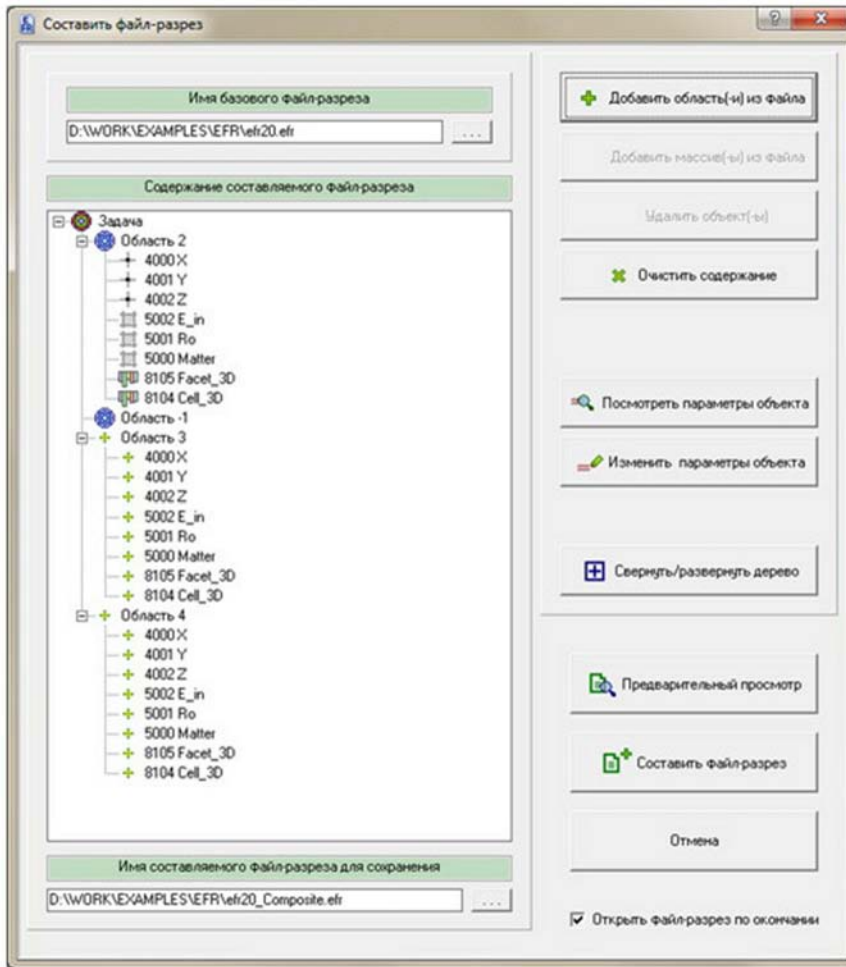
Составить файл-разрез

?

Имя базового файл-разреза

D:\WORK\EXAMPLES\EFR\efr20.efr

...

Содержание составляемого файл-разреза

Задача
Область 2
4000 X
4001 Y
4002 Z
5002 E_in
5001 Ro
5000 Matter
8105 Facet_3D
8104 Cell_3D
Область -1
Область 3
4000 X
4001 Y
4002 Z
5002 E_in
5001 Ro
5000 Matter
8105 Facet_3D
8104 Cell_3D
Область 4
4000 X
4001 Y
4002 Z
5002 E_in
5001 Ro
5000 Matter
8105 Facet_3D
8104 Cell_3D

Имя составляемого файл-разреза для сохранения

D:\WORK\EXAMPLES\EFR\efr20_Composite.efr

...

Добавить область(-и) из файла

Добавить массив(-ы) из файла

Удалить объект(-ы)

Очистить содержание

Посмотреть параметры объекта

Изменить параметры объекта

Свернуть/развернуть дерево

Предварительный просмотр

Составить файл-разрез

Отмена

Открыть файл-разрез по окончании